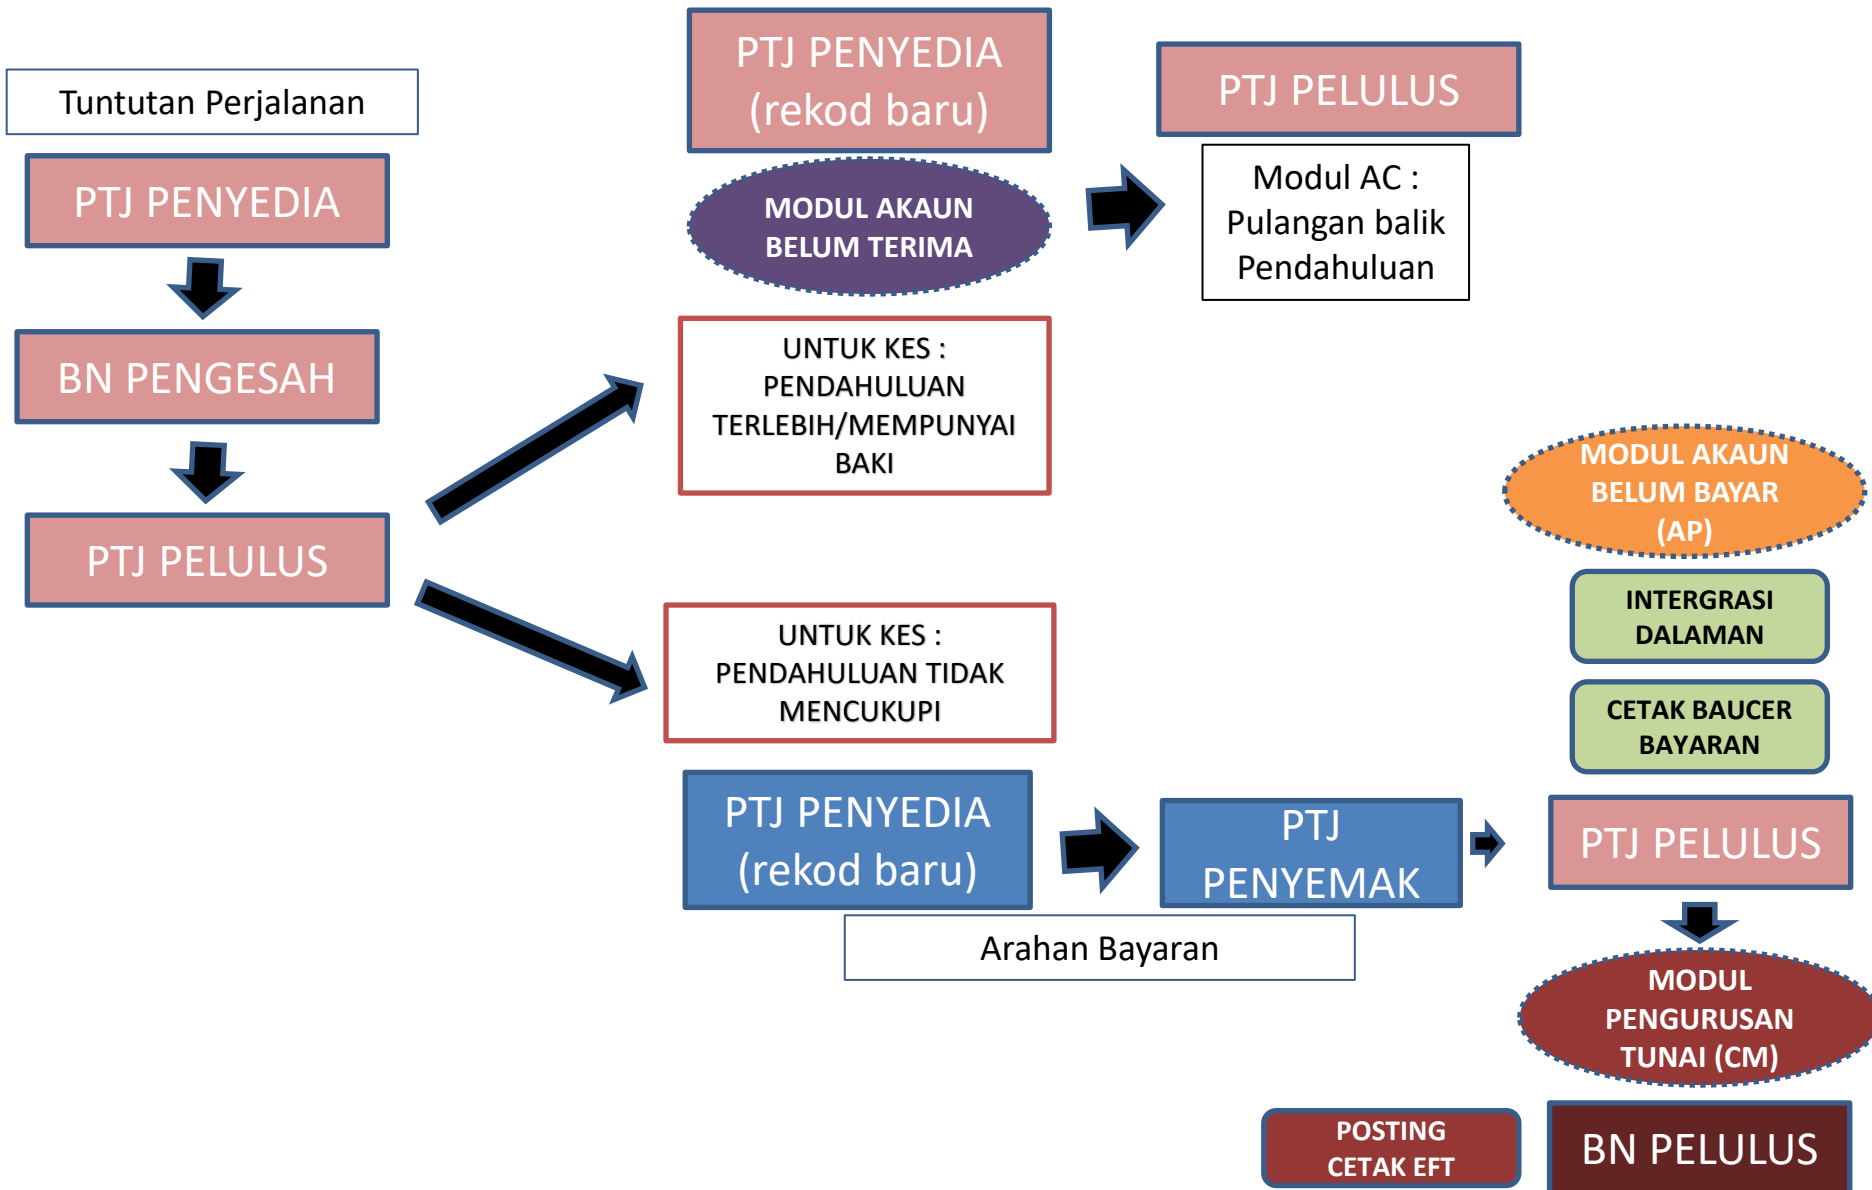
Tuntutan Perjalanan

PTJ PENYEDIA

BN PENGESAH

PTJ PELULUS

PTJ PENYEDIA (rekod baru)

MODUL AKAUN BELUM TERIMA

PTJ PELULUS

Modul AC : Pulangan balik Pendahuluan

UNTUK KES : PENDAHULUAN TERLEBIH/MEMPUNYAI BAKI

MODUL AKAUN BELUM BAYAR (AP)

INTERGRASI DALAMAN

UNTUK KES : PENDAHULUAN TIDAK MENCUKUPI

CETAK BAUCER BAYARAN

PTJ PENYEDIA (rekod baru)

PTJ PENYEMAK

PTJ PELULUS

Arahan Bayaran

MODUL PENGURUSAN TUNAI (CM)

POSTING CETAK EFT

BN PELULUS